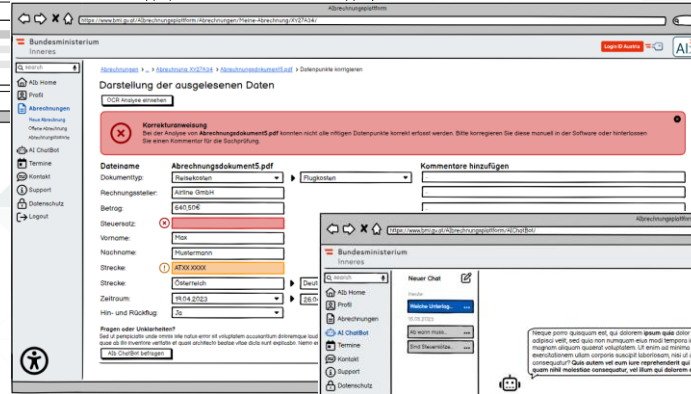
Abrechnungsplattform

https://www.bmi.gv.at/Abrechnungsplattform/Abrechnungen/Meine-Abrechnung/XY27434/

Bundesministerium
Inneres

Login ID Austria

AI

Suche

Alb Home
Profil
Abrechnungen
Neue Abrechnung
Offene Abrechnung
Abrechnungshistorie
AI ChatBot
Termine
Kontakt
Support
Datenschutz
Logout

Abrechnungen > ... > Abrechnung XY27434 > Abrechnungsdokument5.pdf > Datenpunkte korrigieren

Darstellung der ausgelesenen Daten

OCR Analyse einsehen

Korrekturanweisung
Bei der Analyse von Abrechnungsdokument5.pdf konnten nicht alle nötigen Datenpunkte korrekt erfasst werden. Bitte korrigieren Sie diese manuell in der Software oder hinterlassen Sie einen Kommentar für die Sachprüfung.

| Dateiname | Abrechnungsdokument5.pdf |
|---|---|
| Dokumenttyp: | Reisekosten |
| Rechnungssteller: | Airline GmbH |
| Betrag: | 640,50€ |
| Steuersatz: | |
| Vorname: | Max |
| Nachname: | Mustermann |
| Strecke: | ATXX XXXX |
| Strecke: | Österreich |
| Zeitraum: | 19.04.2023 |
| Hin- und Rückflug: | Ja |

Flugkosten

Deut

26.0

Kommentare hinzufügen

Fragen oder Unklarheiten?
Sed ut perspiciatis unde omnis iste natus error sit voluptatem accusantium doloremque laud ... quae ab illo inventore veritatis et quasi architecto beatae vitae dicta sunt explicabo. Nemo e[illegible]

AI ChatBot befragen

Abrechnungsplattform

https://www.bmi.gv.at/Abrechnungsplattform/AIChatBot/

Bundesministerium
Inneres

Suche

Alb Home
Profil
Abrechnungen
AI ChatBot
Termine
Kontakt
Support
Datenschutz

Neuer Chat

Heute
Welche Unterlag... ...
15.05.2023
Ab wann muss... ...
Sind Steuernote... ...

Neque porro quisquam est, qui dolorem ipsum quia do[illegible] adipisci velit, sed quia non numquam eius modi tempora i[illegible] magnam aliquam quaerat voluptatem. Ut enim ad minima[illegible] exercitationem ullam corporis suscipit laboriosam, nisi ut a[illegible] consequatur? Quis autem vel eum iure reprehenderit qu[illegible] quam nihil molestiae consequatur, vel illum qui dolorem e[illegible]